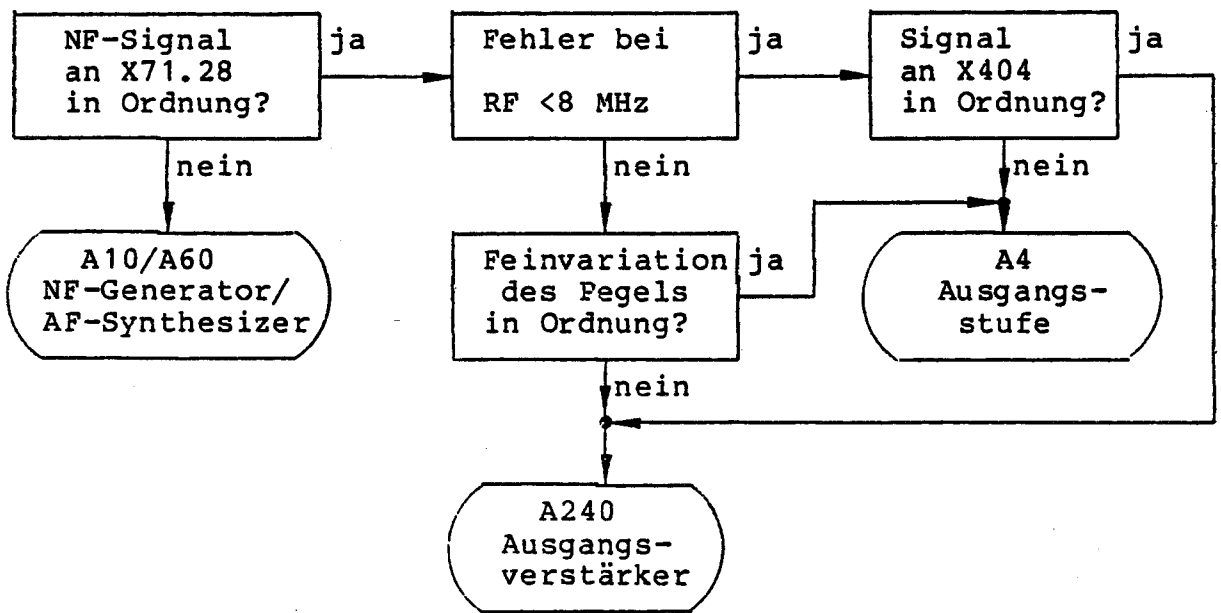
NF-Signal an X71.28 in Ordnung?

ja

Fehler bei

RF <8 MHz

ja

Signal an X404 in Ordnung?

ja

nein

A10/A60 NF-Generator/ AF-Synthesizer

nein

Feinvariation des Pegels in Ordnung?

ja

nein

A4 Ausgangsstufe

nein

A240 Ausgangsverstärker